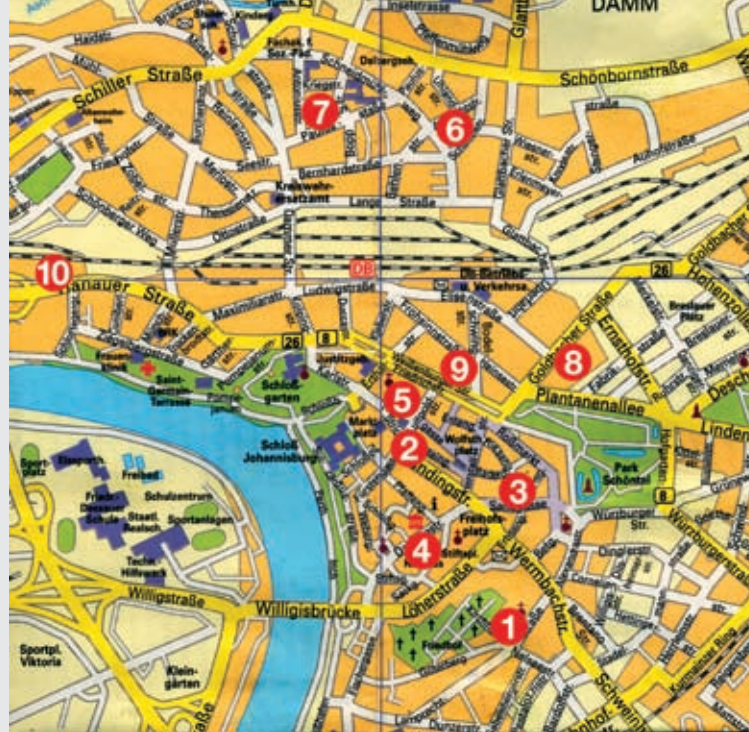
DAMM

Schiller Straße

Schönbornstraße

7

6

Dalbergstr.

Bernhardstraße

Kreiswehrersatzamt

Lange Straße

10

DB

Hanauer Straße

Ludwigstraße

Maximilianstraße

26

8

Stadthalle

Frohsinnstr.

Verkehrsa.

9

8

26

Goldbacher Straße

Ernsthofstr.

Breslauer Platz

Schloßgarten

Saint-Germain-Terrasse

5

Plantanenallee

Schloß Johannisburg

2

Landingstr.

3

Park Schöntal

8

Würzburger Str.

Würzburger Straße

Freihofsplatz

4

Stiftsplatz

Wermbachstr.

Löherstraße

1

Friedhof

Willigisstraße

Willigisbrücke

Sportpl. Viktoria

Kleingärten

Freibad

Schulzentrum

Sportanlagen

Sportplatz

Friedr.-Dessauer-Schule

Staatl. Realsch.

Techn. Hilfswerk

Schweinheimer Str.

Lindenallee

Hofgarten

Dingelstr.